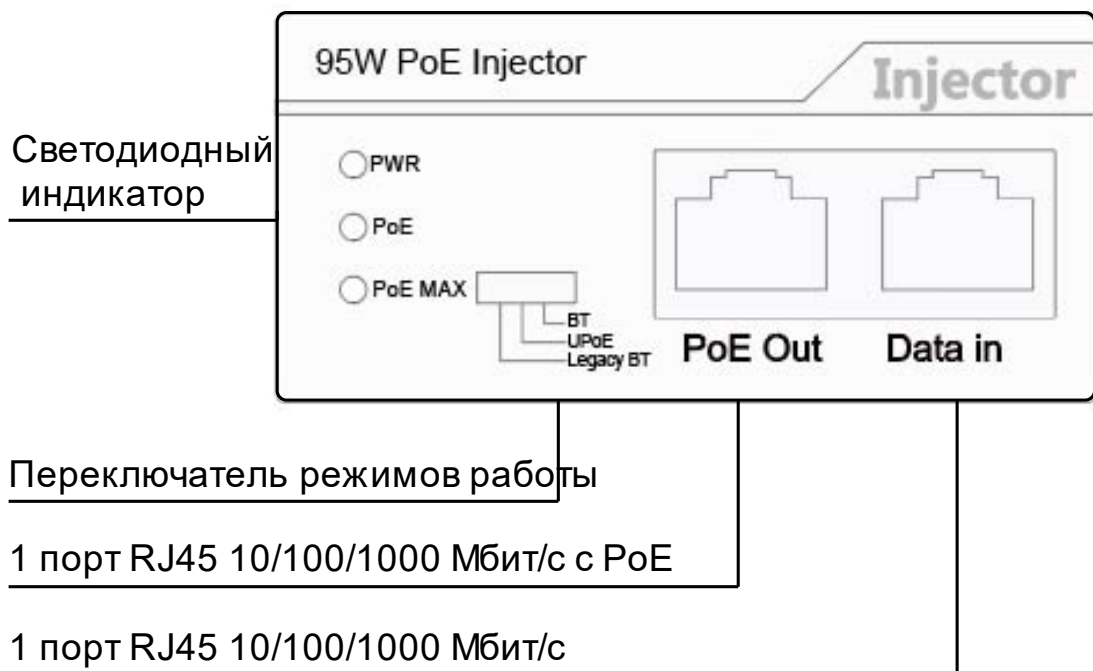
95W PoE Injector

Injector

Светодиодный индикатор

PWR

PoE

PoE MAX

BT
UPoE
Legacy BT

PoE Out

Data in

Переключатель режимов работы

1 порт RJ45 10/100/1000 Мбит/с с PoE

1 порт RJ45 10/100/1000 Мбит/с